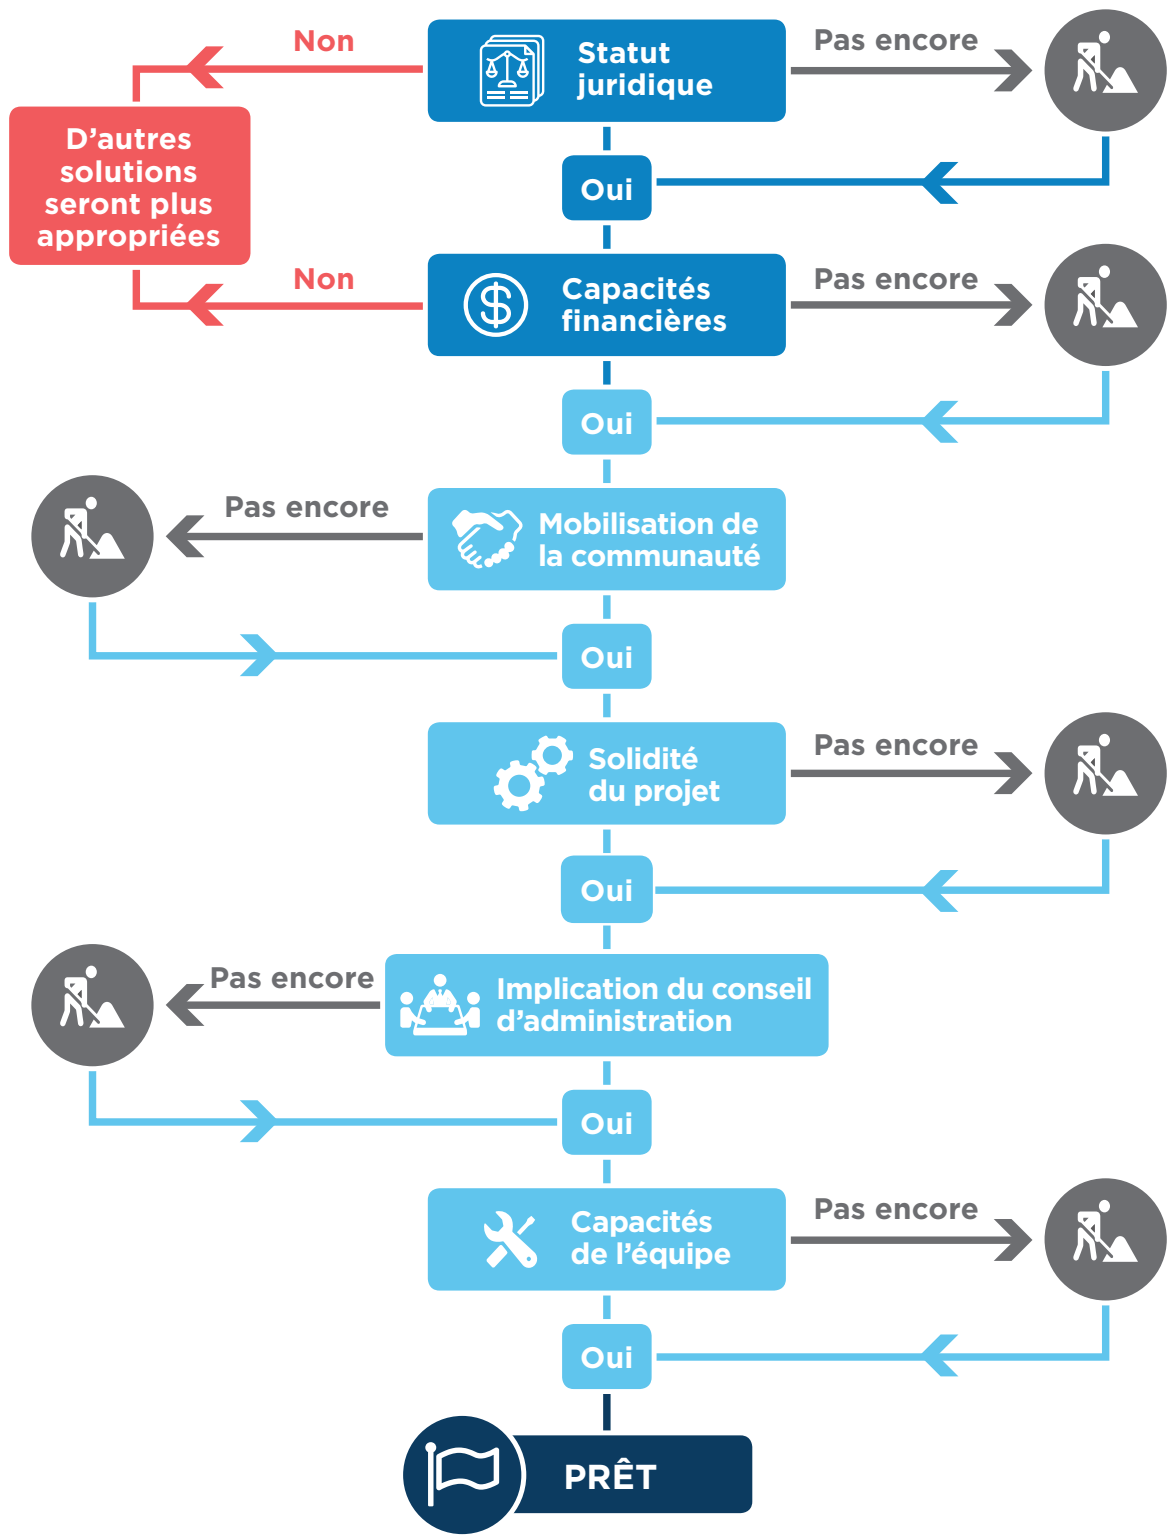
Non

Statut juridique

Pas encore

D’autres solutions seront plus appropriées

Oui

Non

Capacités financières

Pas encore

Oui

Pas encore

Mobilisation de la communauté

Oui

Solidité du projet

Pas encore

Oui

Pas encore

Implication du conseil d’administration

Oui

Capacités de l’équipe

Pas encore

Oui

PRÊT